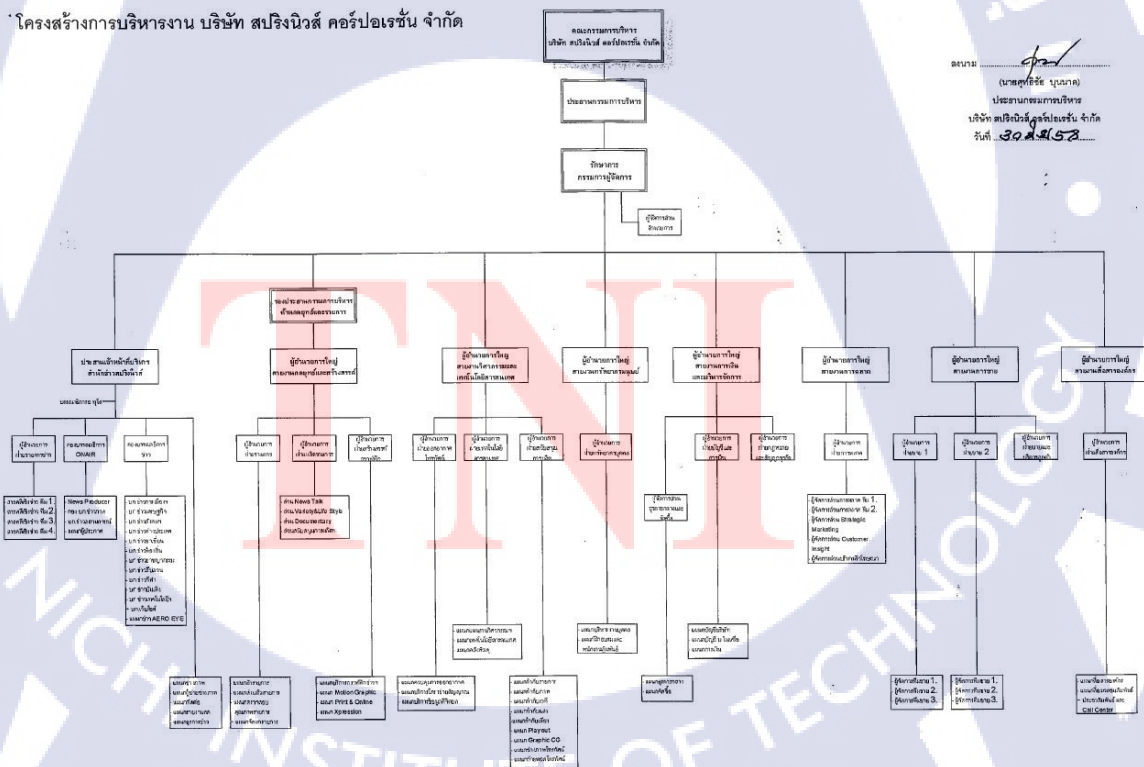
โครงสร้างการบริหารงาน บริษัท สปริงนิวส์ คอร์ปอเรชั่น จำกัด

คณะกรรมการบริหาร บริษัท สปริงนิวส์ คอร์ปอเรชั่น จำกัด

ลงนาม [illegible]
(นายศุภชัย บุนนาค)
ประธานกรรมการบริหาร
บริษัท สปริงนิวส์ คอร์ปอเรชั่น จำกัด
วันที่ 30 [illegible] 58

ประธานกรรมการบริหาร

รักษาการ กรรมการผู้จัดการ

ผู้จัดการส่วนอำนวยการ

รองประธานกรรมการบริหาร ด้านกลยุทธ์และธุรกิจ

ประธานเจ้าหน้าที่บริหาร สำนักข่าวสปริงนิวส์

ผู้อำนวยการใหญ่ สายงานกลยุทธ์และสร้างสรรค์

ผู้อำนวยการใหญ่ สายงานวิศวกรรมและเทคโนโลยีสารสนเทศ

ผู้อำนวยการใหญ่ สายงานทรัพยากรมนุษย์

ผู้อำนวยการใหญ่ สายงานการเงิน และบริหารกิจการ

ผู้อำนวยการใหญ่ สายงานการตลาด

ผู้อำนวยการใหญ่ สายงานการขาย

ผู้อำนวยการใหญ่ สายงานสื่อสารองค์กร

บรรณาธิการ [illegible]

ผู้อำนวยการ ฝ่ายรายการข่าว

กองบรรณาธิการ ONAIR

กองบรรณาธิการข่าว

รายการข่าว ทีม 1
รายการข่าว ทีม 2
รายการข่าว ทีม 3
รายการข่าว ทีม 4

News Producer
กองบรรณาธิการ
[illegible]
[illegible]

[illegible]
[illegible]
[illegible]
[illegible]
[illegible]
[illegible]
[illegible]
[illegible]
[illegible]
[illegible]
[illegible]
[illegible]
แผนกข่าว AERO EYE

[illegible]
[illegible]
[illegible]
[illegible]

ผู้อำนวยการ ฝ่ายรายการ

ผู้อำนวยการ ฝ่ายผลิตรายการ

ผู้อำนวยการ ฝ่ายสร้างสรรค์ กราฟิก

ส่วน News Talk
ส่วน Variety&Life Style
ส่วน Documentary
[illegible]

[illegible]
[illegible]
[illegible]
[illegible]

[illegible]
แผนก Motion Graphic
แผนก Print & Online
แผนก Xpression

ผู้อำนวยการ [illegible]

ผู้อำนวยการ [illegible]

ผู้อำนวยการ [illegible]

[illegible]
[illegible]
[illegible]

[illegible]
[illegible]
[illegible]

แผนก Playout
แผนก Graphic CG
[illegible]
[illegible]

ผู้อำนวยการ ฝ่ายทรัพยากรบุคคล

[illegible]
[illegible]

ผู้จัดการส่วน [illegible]

ผู้อำนวยการ ฝ่ายบัญชีและการเงิน

ผู้อำนวยการ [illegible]

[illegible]
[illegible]

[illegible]
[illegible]

ผู้อำนวยการ ฝ่ายการตลาด

ผู้จัดการส่วนการตลาด ทีม 1
ผู้จัดการส่วนการตลาด ทีม 2
ผู้จัดการส่วน Strategic Marketing
ผู้จัดการส่วน Customer Insight
ผู้จัดการส่วน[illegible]

ผู้อำนวยการ ฝ่ายขาย 1

ผู้อำนวยการ ฝ่ายขาย 2

ผู้อำนวยการ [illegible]

ผู้จัดการฝ่ายขาย 1.
ผู้จัดการฝ่ายขาย 2.
ผู้จัดการฝ่ายขาย 3.

ผู้จัดการฝ่ายขาย 1.
ผู้จัดการฝ่ายขาย 2.
ผู้จัดการฝ่ายขาย 3.

ผู้อำนวยการ ฝ่ายสื่อสารองค์กร

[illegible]
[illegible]
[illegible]
Call Center